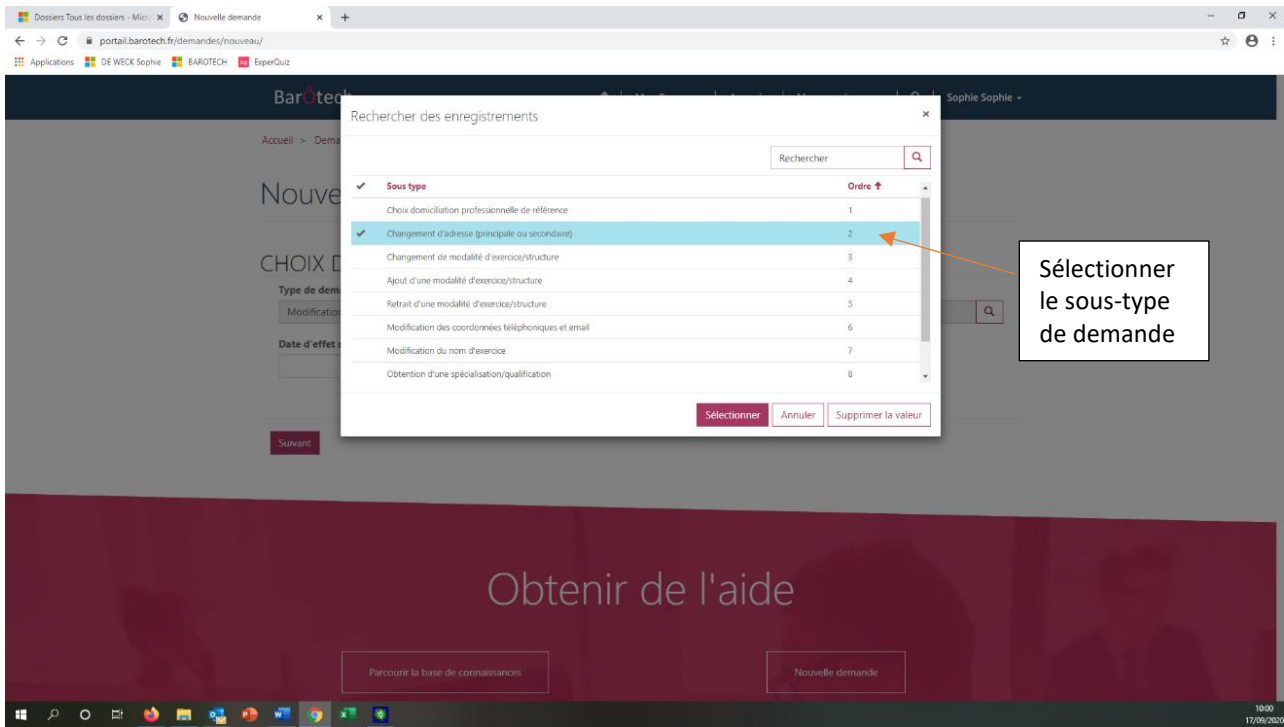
Dossiers Tous les dossiers - Micr ×
Nouvelle demande ×
portail.barotech.fr/demandes/nouveau/
Applications DE WECK Sophie BAROTECH EsperQuiz

BarOtec
Sophie Sophie

Accueil > Dema

Nouve

CHOIX D
Type de dem
Modification
Date d'effet

Suivant

Rechercher des enregistrements ×

Rechercher

| ✓ | Sous type | Ordre ↑ |
|---|---|---|
| | Choix domiciliation professionnelle de référence | 1 |
| ✓ | Changement d'adresse (principale ou secondaire) | 2 |
| | Changement de modalité d'exercice/structure | 3 |
| | Ajout d'une modalité d'exercice/structure | 4 |
| | Retrait d'une modalité d'exercice/structure | 5 |
| | Modification des coordonnées téléphoniques et email | 6 |
| | Modification du nom d'exercice | 7 |
| | Obtention d'une spécialisation/qualification | 8 |

Sélectionner Annuler Supprimer la valeur

Sélectionner le sous-type de demande

Obtenir de l'aide

Parcourir la base de connaissances

Nouvelle demande

10:00
17/09/2020